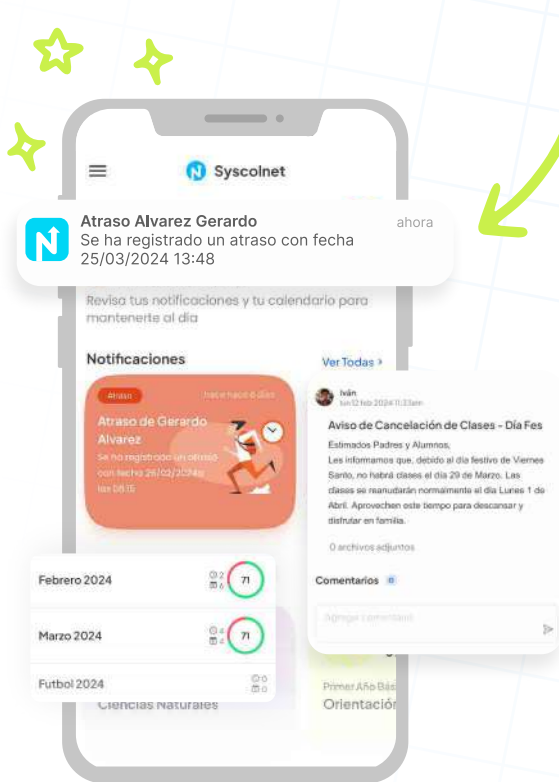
Syscolnet

Atraso Alvarez Gerardo
Se ha registrado un atraso con fecha 25/03/2024 13:48
ahora

Revisa tus notificaciones y tu calendario para mantenerte al día

Notificaciones
Ver Todas >

Atraso
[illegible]
Atraso de Gerardo Alvarez
Se ha registrado un atraso con fecha 25/02/2024 las 08:15

Iván
lun 12 feb 2024 11:33am
Aviso de Cancelación de Clases - Día Fes
Estimados Padres y Alumnos,
Les informamos que, debido al día festivo de Viernes Santo, no habrá clases el día 29 de Marzo. Las clases se reanudarán normalmente el día Lunes 1 de Abril. Aprovechen este tiempo para descansar y disfrutar en familia.
0 archivos adjuntos
Comentarios
Agrega comentario

Febrero 2024 2 6 71
Marzo 2024 4 4 71
Futbol 2024 0 0
Ciencias Naturales
Primer Año Bás
Orientación